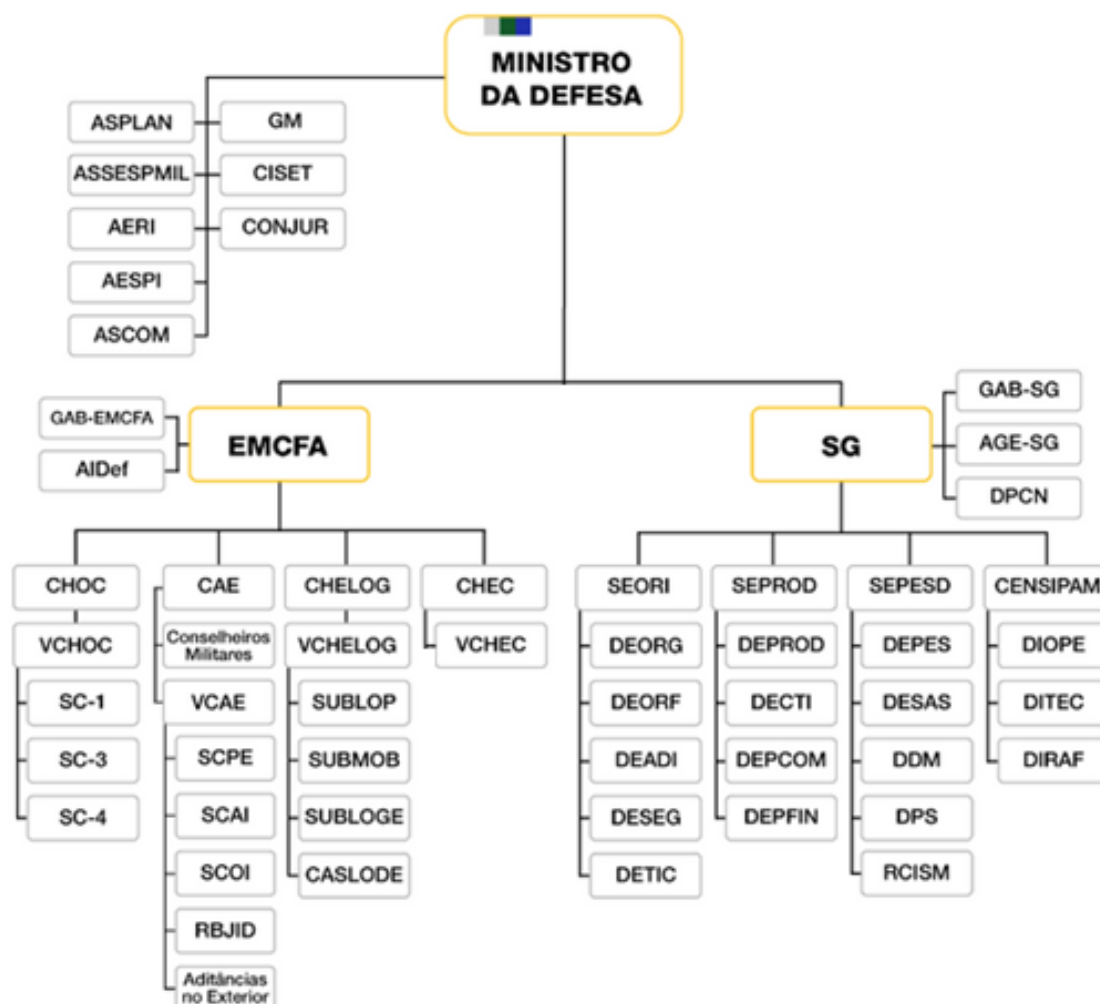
MINISTRO DA DEFESA

ASPLAN
ASSESPMIL
AERI
AESPI
ASCOM

GM
CISET
CONJUR

GAB-EMCFA
AIDef

EMCFA

SG

GAB-SG
AGE-SG
DPCN

CHOC
VCHOC
SC-1
SC-3
SC-4

CAE
Conselheiros Militares
VCAE
SCPE
SCAI
SCOI
RBJID
Aditâncias no Exterior

CHELOG
VCHELOG
SUBLOP
SUBMOB
SUBLOGE
CASLODE

CHEC
VCHEC

SEORI
DEORG
DEORF
DEADI
DESEG
DETIC

SEPROD
DEPROD
DECTI
DEPCOM
DEPFIN

SEPESD
DEPES
DESAS
DDM
DPS
RCISM

CENSIPAM
DIOPE
DITEC
DIRAF